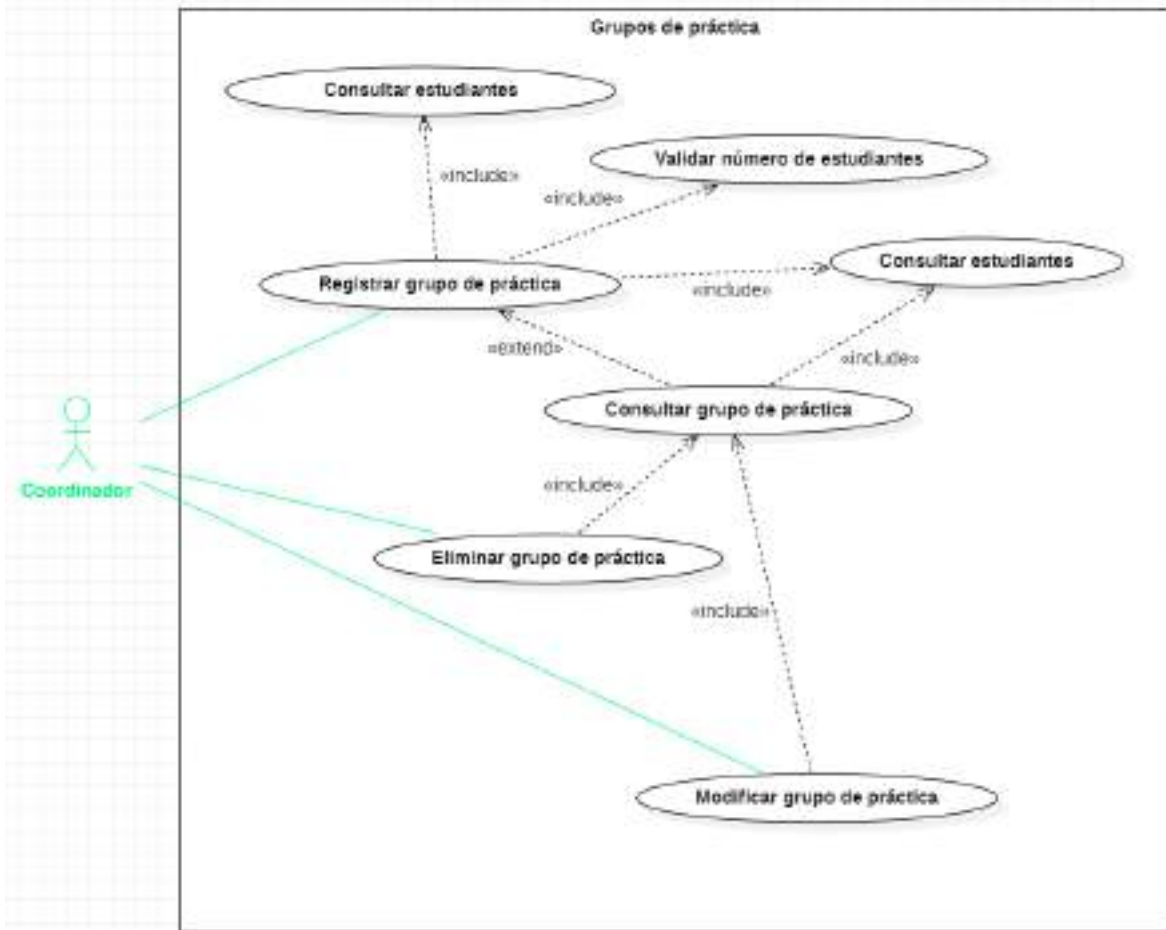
Grupos de práctica

Consultar estudiantes

«include»

Validar número de estudiantes

«include»

Registrar grupo de práctica

«include»

Consultar estudiantes

«extend»

«include»

Consultar grupo de práctica

Coordinador

«include»

Eliminar grupo de práctica

«include»

Modificar grupo de práctica